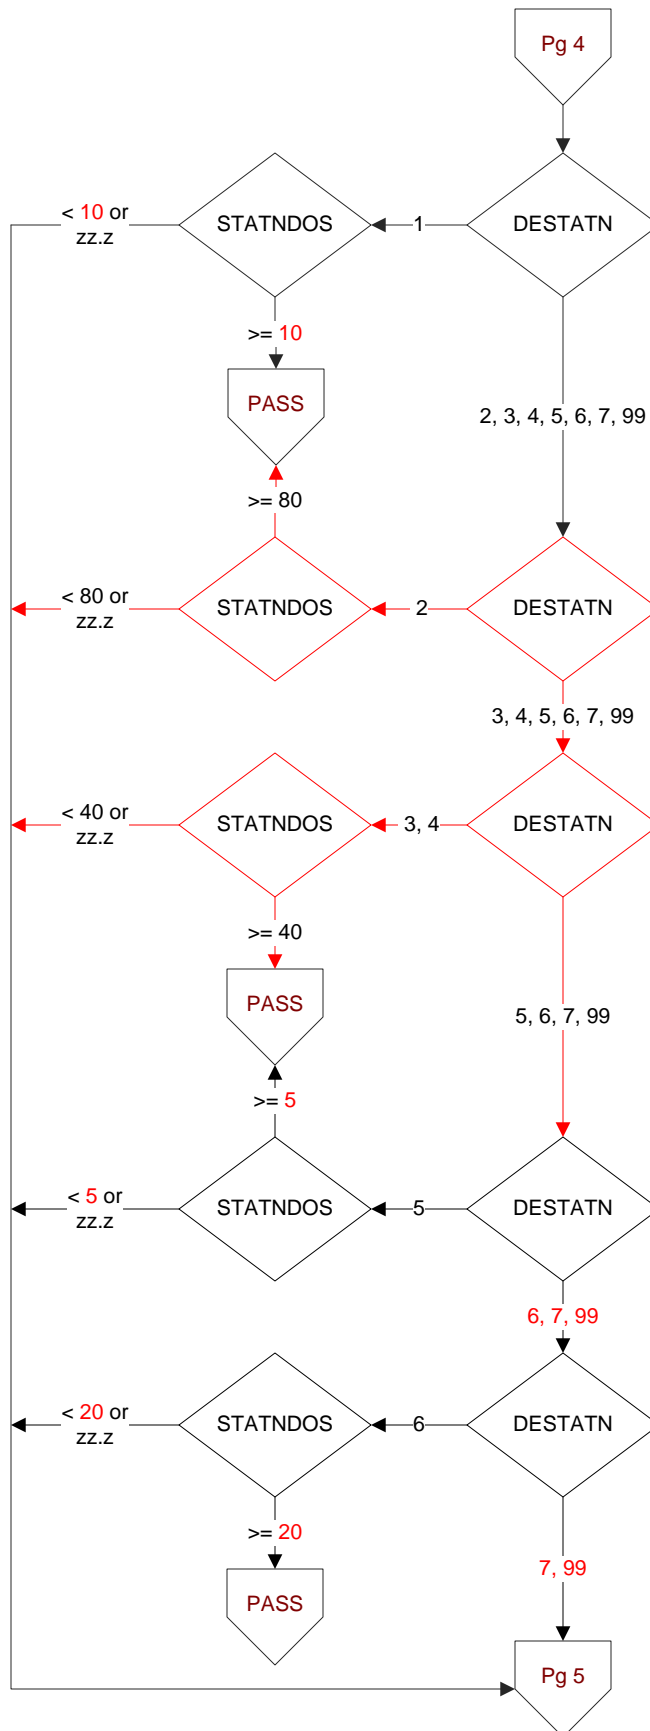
Pg 4

DESTATN

1

STATNDOS

< 10 or zz.z

>= 10

PASS

2, 3, 4, 5, 6, 7, 99

>= 80

STATNDOS

< 80 or zz.z

2

DESTATN

3, 4, 5, 6, 7, 99

DESTATN

3, 4

STATNDOS

< 40 or zz.z

>= 40

PASS

5, 6, 7, 99

>= 5

STATNDOS

< 5 or zz.z

5

DESTATN

6, 7, 99

DESTATN

6

STATNDOS

< 20 or zz.z

>= 20

PASS

7, 99

Pg 5